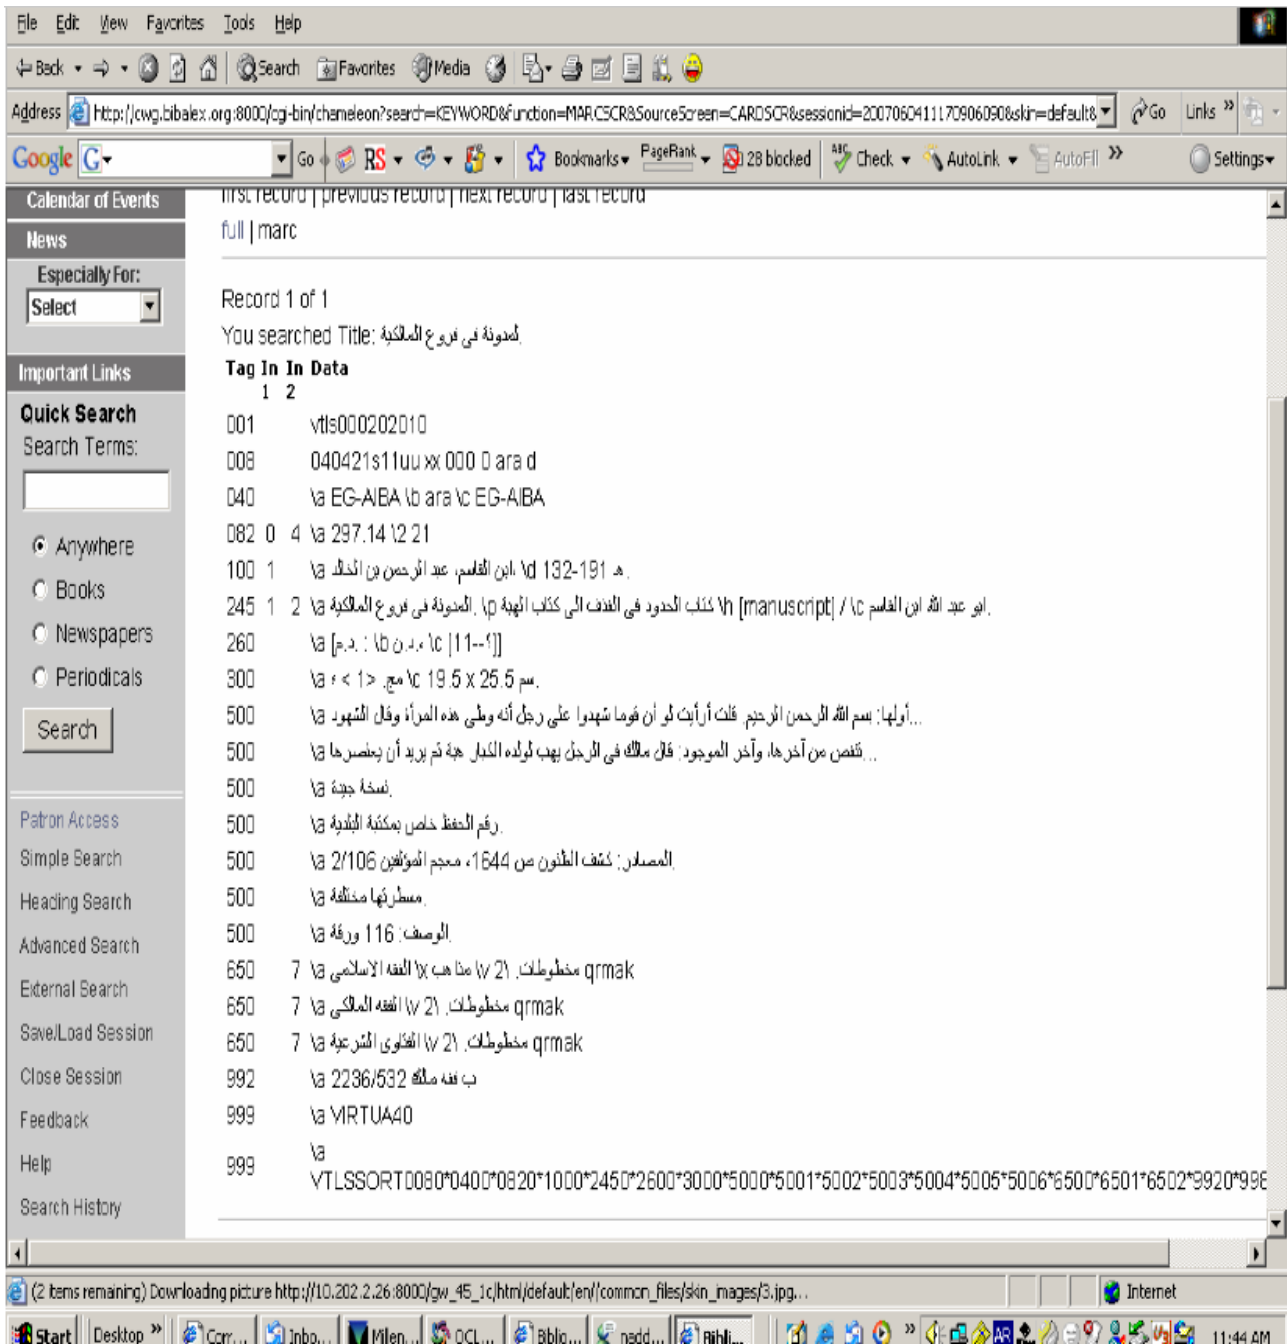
File Edit View Favorites Tools Help

Back Search Favorites Media

Address http://cwg.bibalex.org:8000/cgi-bin/chameleon?search=KEYWORD&function=MARCSCR&SourceScreen=CARDSCR&sessionid=2007060411170906090&skin=default& Go Links

Google G Go RS Bookmarks PageRank 28 blocked Check AutoLink AutoFill Settings

Calendar of Events

News

Especially For:

Select

Important Links

Quick Search

Search Terms:

Anywhere

Books

Newspapers

Periodicals

Search

Patron Access

Simple Search

Heading Search

Advanced Search

External Search

Save/Load Session

Close Session

Feedback

Help

Search History

first record | previous record | next record | last record

full | marc

Record 1 of 1

You searched Title: مدونة في فروع المالكية.

| Tag | In 1 | In 2 | Data |
|---|---|---|---|
| 001 | | | vtls000202010 |
| 008 | | | 040421s11uu xx 000 0 ara d |
| 040 | | | \a EG-AlBA \b ara \c EG-AlBA |
| 082 | 0 | 4 | \a 297.14 \2 21 |
| 100 | 1 | | \a ابن القاسم، \d 132-191 هـ. عبد الرحمن بن القاسم |
| 245 | 1 | 2 | \a المدونة في فروع المالكية \p كتاب الحدود في الفذف الى كتاب الهبة \h [manuscript] / \c ابو عبد الله ابن القاسم. |
| 260 | | | \a [د.م. : \b د.ن. ، \c [11--؟]] |
| 300 | | | \a ‹ › 1 ، \c 19.5 x 25.5 سم. |
| 500 | | | \a أولها: بسم الله الرحمن الرحيم قلت أرأيت لو أن قوما شهدوا على رجل أنه وطئ هذه المرأة وقال الشهود... |
| 500 | | | \a نقص من آخرها، وآخر الموجود: قال مالك في الرجل يهب لولده الكبار هبة ثم يريد أن يعتصرها... |
| 500 | | | \a نسخة جيدة. |
| 500 | | | \a رقم الحفظ خاص بمكتبة البلدية. |
| 500 | | | \a المصادر: كشف الظنون ص 1644، معجم المؤلفين 2/106 |
| 500 | | | \a مطرزها مختلفة. |
| 500 | | | \a الوصف: 116 ورقة |
| 650 | | 7 | \a مذاهب \x الفقه الاسلامي \v 21 .مخطوطات qrmak |
| 650 | | 7 | \a الفقه المالكي \v 21 .مخطوطات qrmak |
| 650 | | 7 | \a الفتاوى الشرعية \v 21 .مخطوطات qrmak |
| 992 | | | \a 2236/532 فقه مالك ب |
| 999 | | | \a VIRTUA40 |
| 999 | | | \a VTLSSORT0080*0400*0820*1000*2450*2600*3000*5000*5001*5002*5003*5004*5005*5006*6500*6501*6502*9920*99 |

(2 items remaining) Downloading picture http://10.202.2.26:8000/gw_45_1c/html/default/en/common_files/skin_images/3.jpg...

Internet

Start Desktop Corr... Inbo... Milen... OCL... Biblio... nedd... Bibli...

11:44 AM